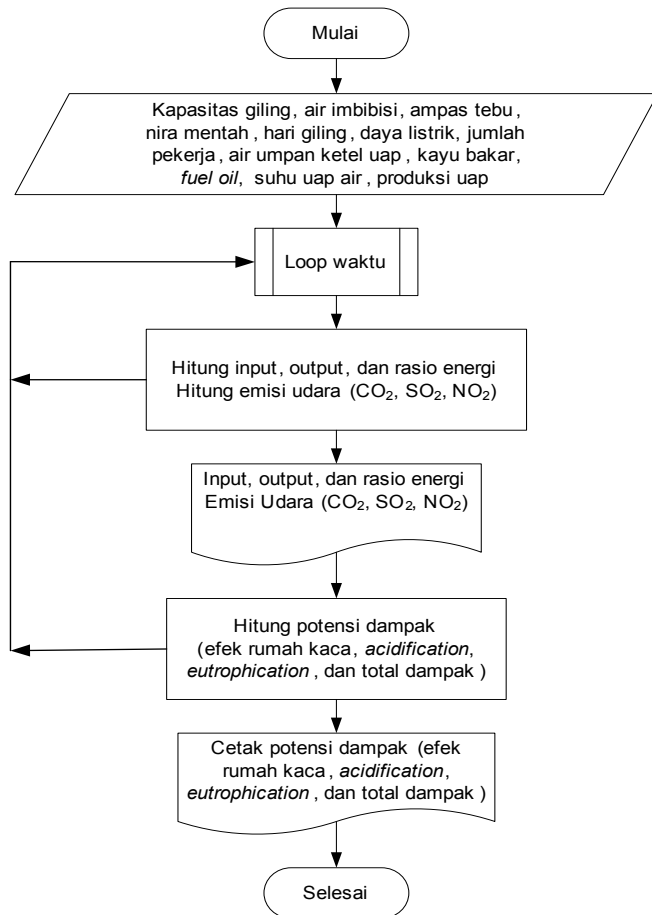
Mulai

Kapasitas giling, air imbibisi, ampas tebu , nira mentah , hari giling , daya listrik, jumlah pekerja , air umpan ketel uap , kayu bakar, *fuel oil*, suhu uap air , produksi uap

Loop waktu

Hitung input , output, dan rasio energi
Hitung emisi udara ($CO_2$, $SO_2$, $NO_2$)

Input, output, dan rasio energi
Emisi Udara ($CO_2$, $SO_2$, $NO_2$)

Hitung potensi dampak
(efek rumah kaca, *acidification*, *eutrophication* , dan total dampak )

Cetak potensi dampak (efek rumah kaca , *acidification*, *eutrophication* , dan total dampak )

Selesai